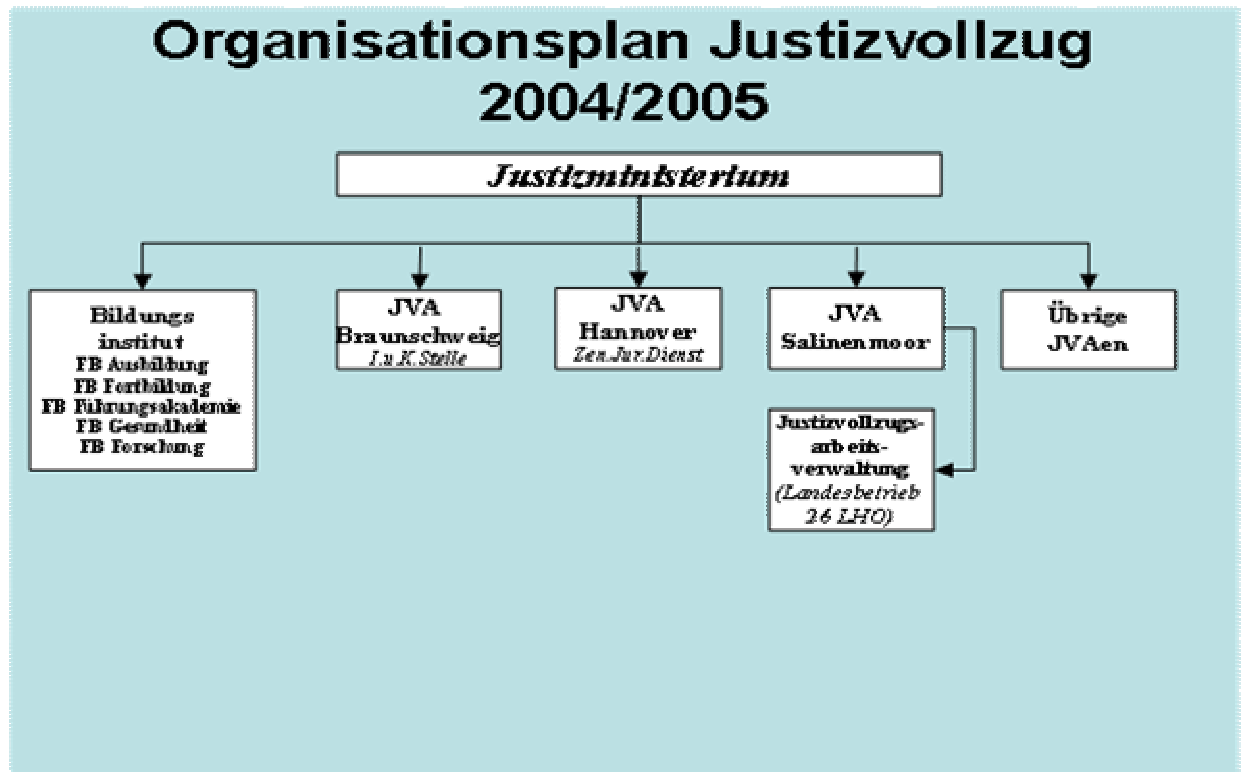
Organisationsplan Justizvollzug 2004/2005

Justizministerium

Bildungsinstitut
FB Ausbildung
FB Fortbildung
FB Führungsakademie
FB Gesundheit
FB Forschung

JVA Braunschweig
I.u.K.Stelle

JVA Hannover
Zen.Jur.Dienst

JVA Salinenmoor

Übrige JVAen

Justizvollzugsarbeitsverwaltung
(Landesbetrieb 26 LHO)